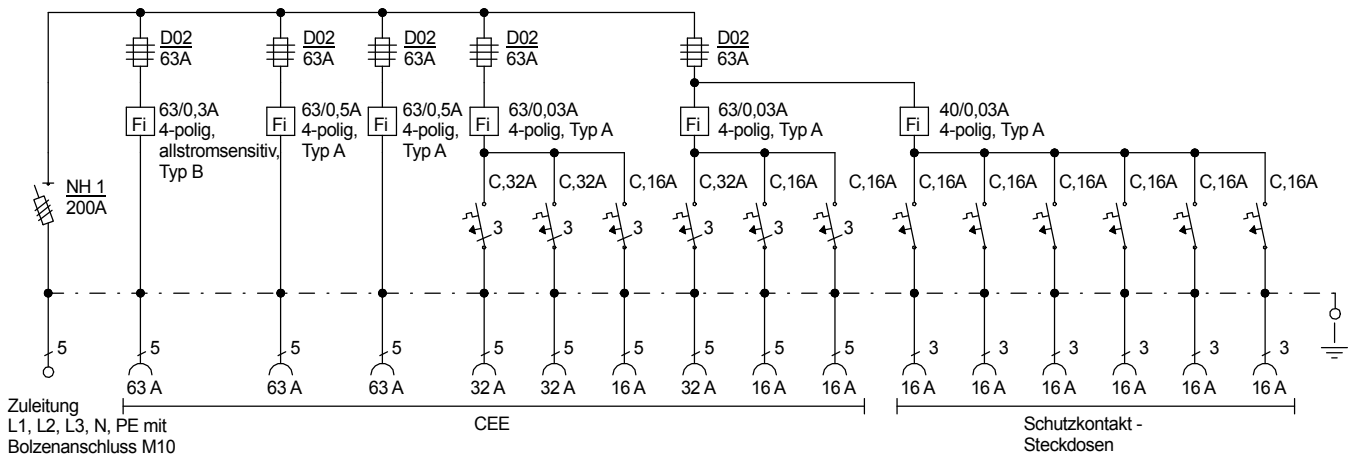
D02
63A

D02
63A

D02
63A

D02
63A

D02
63A

Fi 63/0,3A 4-polig, allstromsensitiv, Typ B

Fi 63/0,5A 4-polig, Typ A

Fi 63/0,5A 4-polig, Typ A

Fi 63/0,03A 4-polig, Typ A

Fi 63/0,03A 4-polig, Typ A

Fi 40/0,03A 4-polig, Typ A

NH 1
200A

C,32A C,32A C,16A C,32A C,16A C,16A C,16A C,16A C,16A C,16A C,16A C,16A

3 3 3 3 3 3 3 3 3 3 3 3

5 5 5 5 5 5 5 5 5 5 3 3 3 3 3 3

63 A 63 A 63 A 32 A 32 A 16 A 32 A 16 A 16 A 16 A 16 A 16 A 16 A 16 A 16 A

Zuleitung
L1, L2, L3, N, PE mit
Bolzenanschluss M10

CEE

Schutzkontakt -
Steckdosen